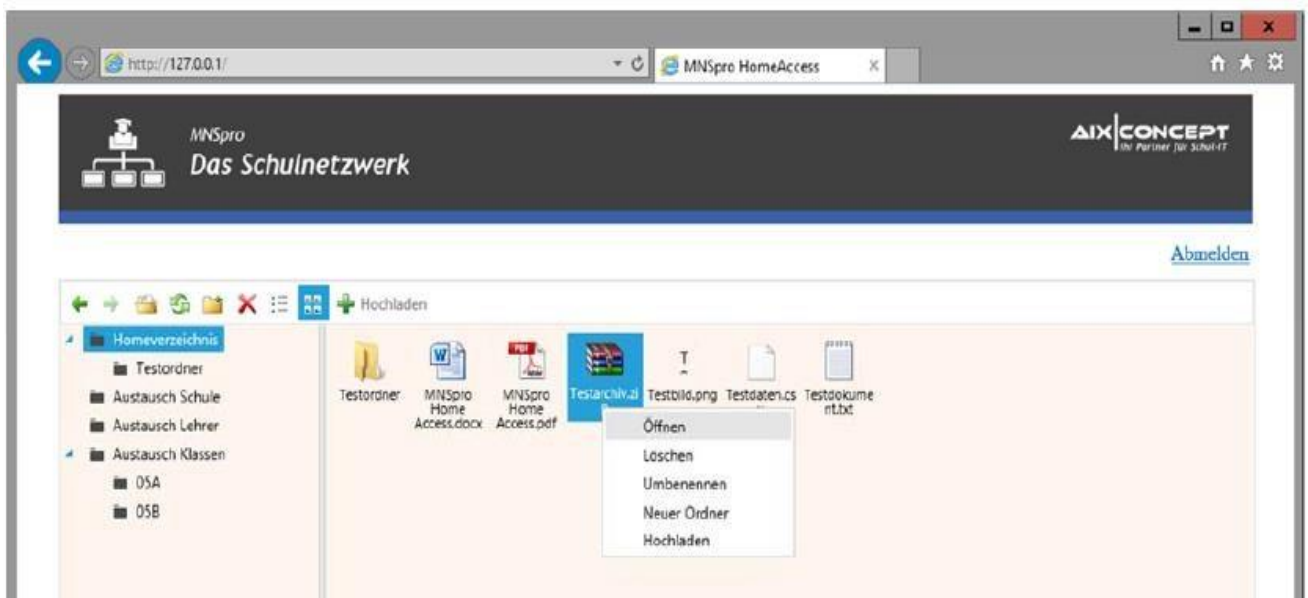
http://127.0.0.1/

MNSpro HomeAccess

MNSpro
Das Schulnetzwerk

AIX|CONCEPT
Ihr Partner für Schul-IT

Abmelden

Hochladen

Homeverzeichnis
Testordner
Austausch Schule
Austausch Lehrer
Austausch Klassen
05A
05B

Testordner
MNSpro Home Access.docx
MNSpro Home Access.pdf
Testarchiv.zi
Testbild.png
Testdaten.cs
Testdokument.txt

Öffnen
Löschen
Umbenennen
Neuer Ordner
Hochladen